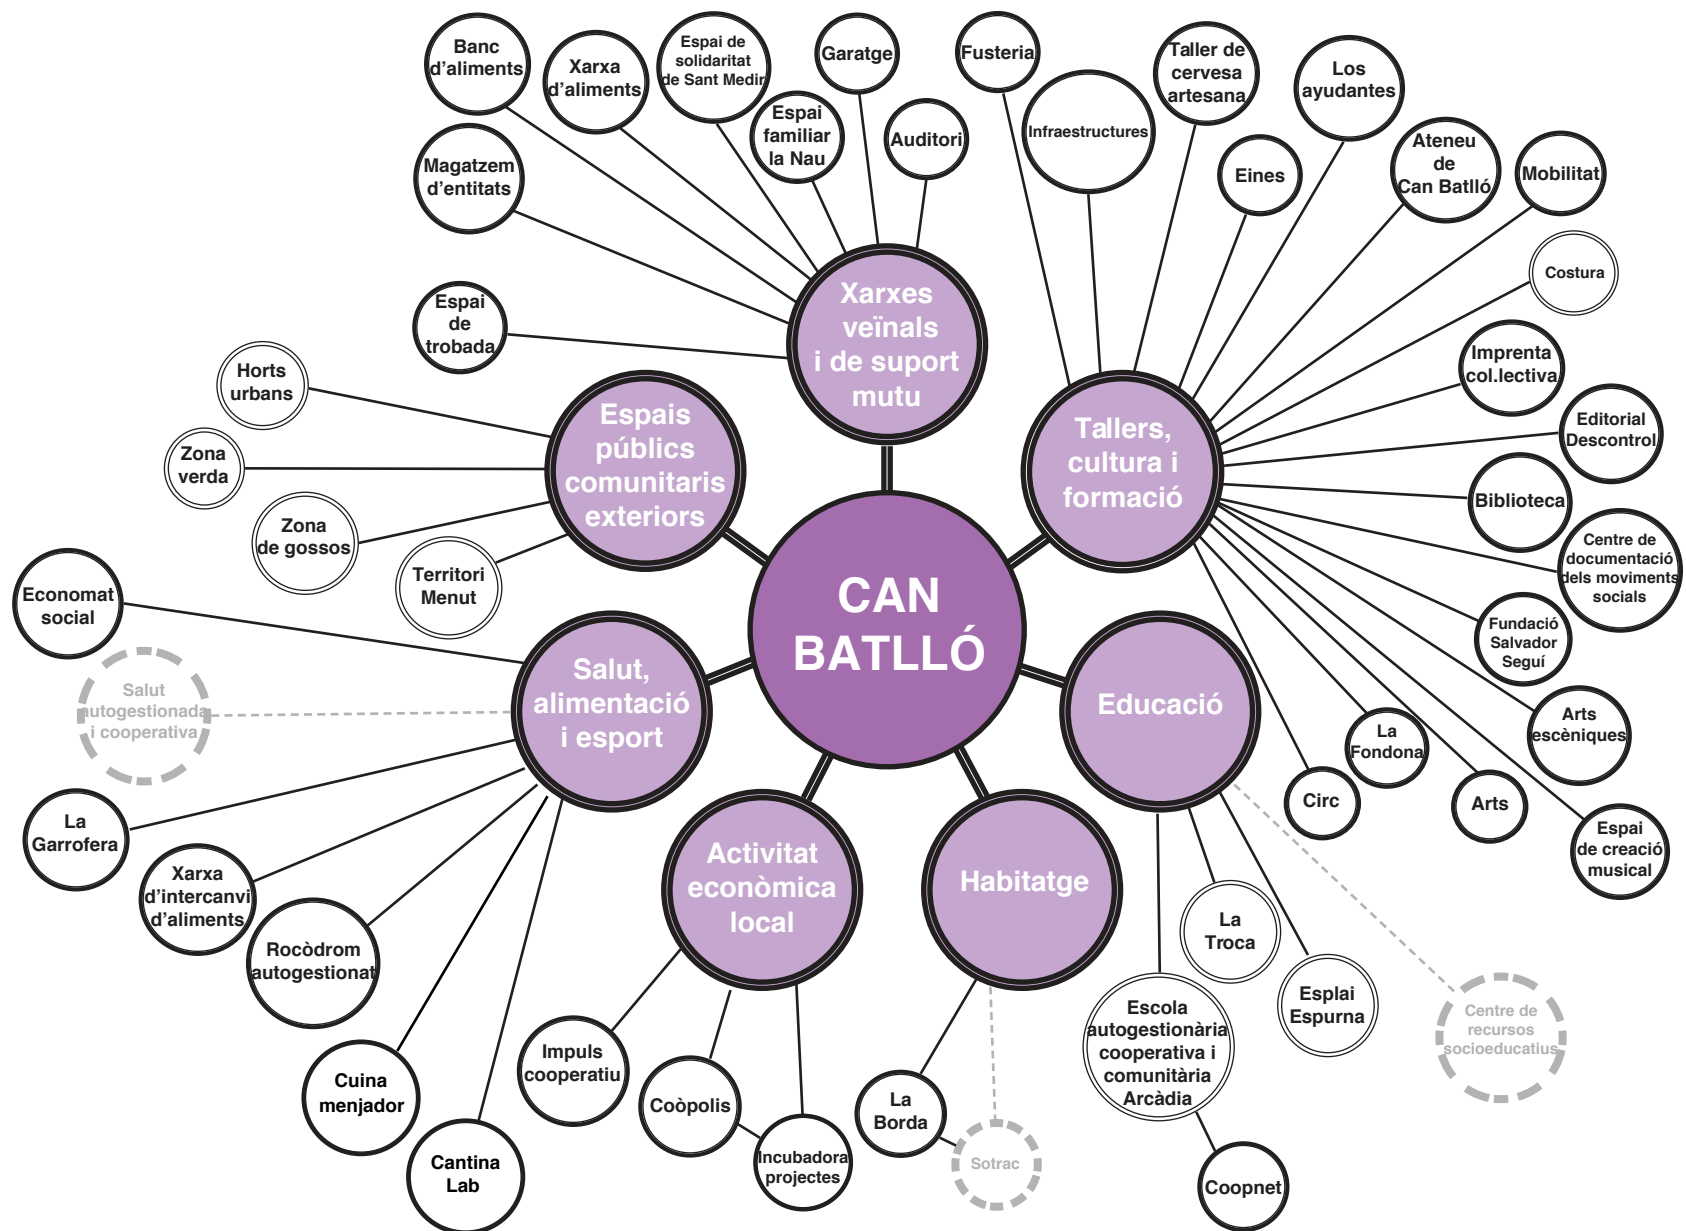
CAN BATLLÓ

Xarxes veïnals i de suport mutu

Banc d'aliments

Xarxa d'aliments

Espai de solidaritat de Sant Medir

Garatge

Espai familiar la Nau

Auditori

Magatzem d'entitats

Espai de trobada

Tallers, cultura i formació

Fusteria

Infraestructures

Taller de cervesa artesana

Los ayudantes

Eines

Ateneu de Can Batlló

Mobilitat

Costura

Imprenta col.lectiva

Editorial Descontrol

Biblioteca

Centre de documentació dels moviments socials

Fundació Salvador Seguí

Arts escèniques

La Fondona

Circ

Arts

Espai de creació musical

Espais públics comunitaris exteriors

Horts urbans

Zona verda

Zona de gossos

Territori Menut

Salut, alimentació i esport

Economat social

Salut autogestionada i cooperativa

La Garrofera

Xarxa d'intercanvi d'aliments

Rocòdrom autogestionat

Cuina menjador

Cantina Lab

Activitat econòmica local

Impuls cooperatiu

Coòpolis

Incubadora projectes

Habitatge

La Borda

Sotrac

Educació

La Troca

Esplai Espurna

Escola autogestionària cooperativa i comunitària Arcàdia

Coopnet

Centre de recursos socioeducatius